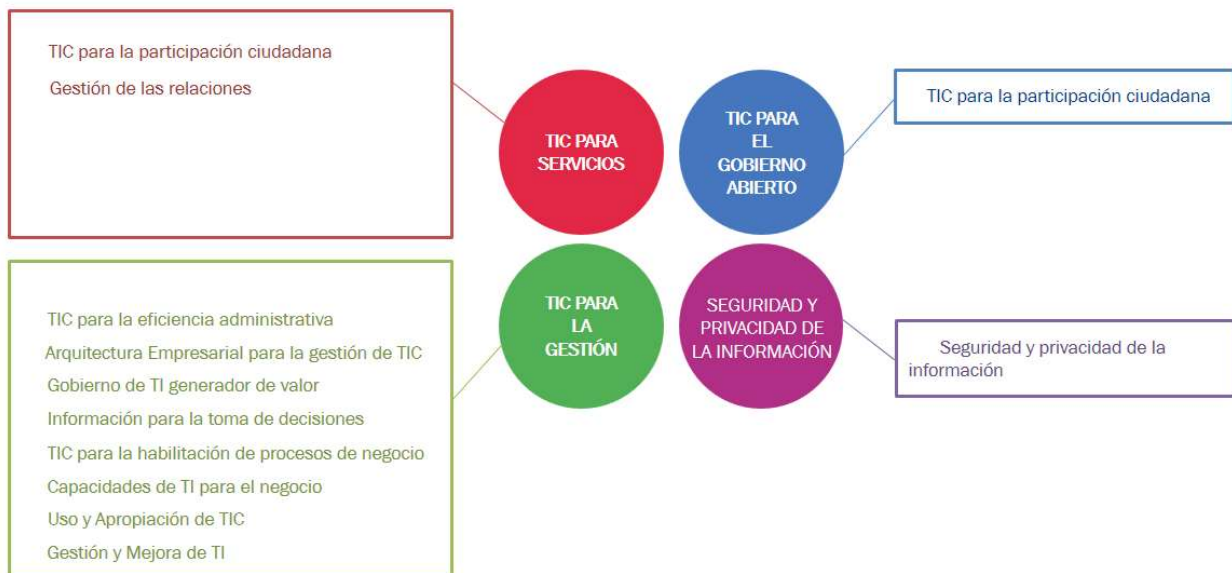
TIC para la participación ciudadana
Gestión de las relaciones

TIC PARA SERVICIOS

TIC PARA EL GOBIERNO ABIERTO

TIC para la participación ciudadana

TIC para la eficiencia administrativa
Arquitectura Empresarial para la gestión de TIC
Gobierno de TI generador de valor
Información para la toma de decisiones
TIC para la habilitación de procesos de negocio
Capacidades de TI para el negocio
Uso y Apropiación de TIC
Gestión y Mejora de TI

TIC PARA LA GESTIÓN

SEGURIDAD Y PRIVACIDAD DE LA INFORMACIÓN

Seguridad y privacidad de la información